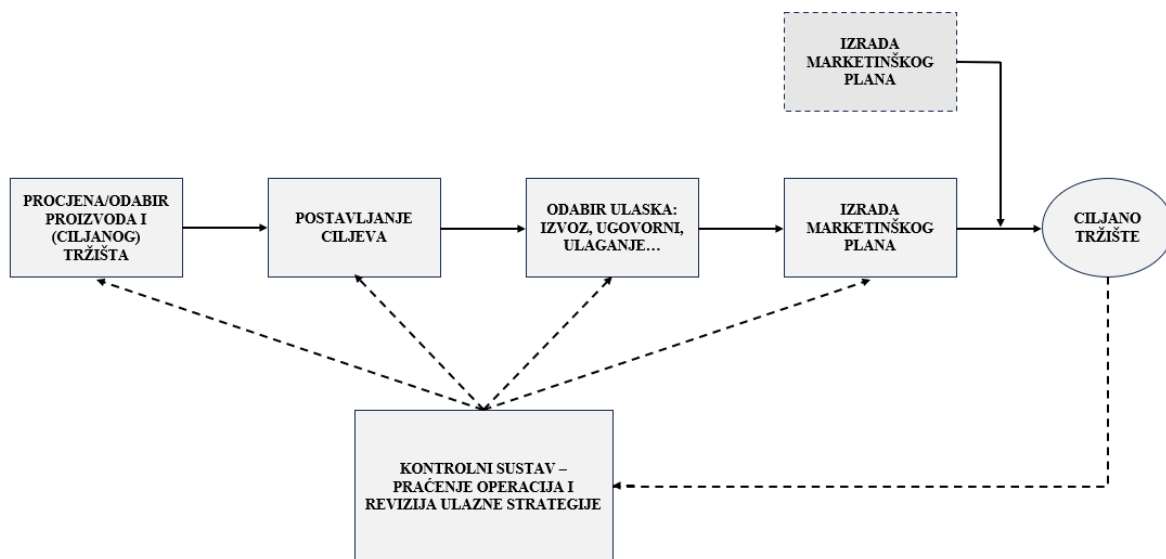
IZRADA MARKETINŠKOG PLANA

PROCJENA/ODABIR PROIZVODA I (CILJANOG) TRŽIŠTA

POSTAVLJANJE CILJEVA

ODABIR ULASKA: IZVOZ, UGOVORNI, ULAGANJE…

IZRADA MARKETINŠKOG PLANA

CILJANO TRŽIŠTE

KONTROLNI SUSTAV – PRAĆENJE OPERACIJA I REVIZIJA ULAZNE STRATEGIJE